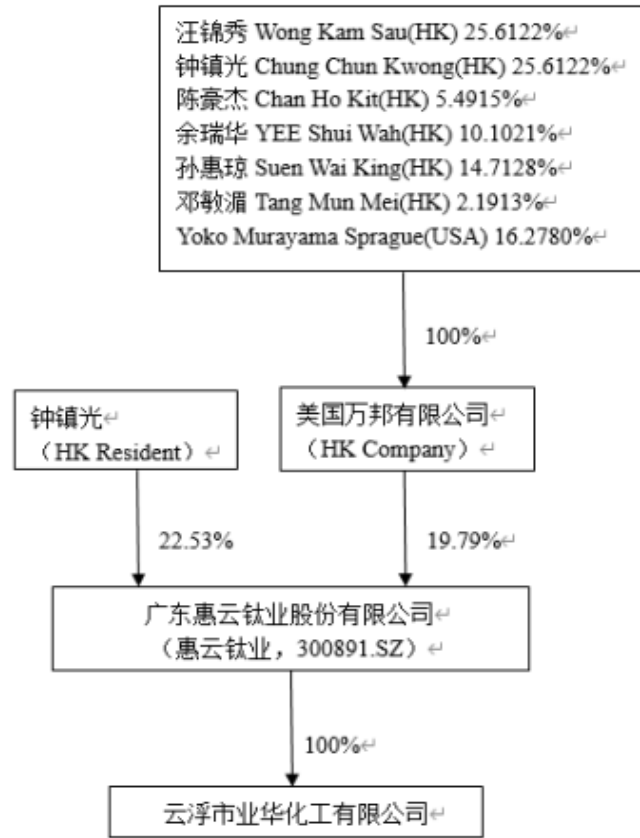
汪锦秀 Wong Kam Sau(HK) 25.6122%
钟镇光 Chung Chun Kwong(HK) 25.6122%
陈豪杰 Chan Ho Kit(HK) 5.4915%
余瑞华 YEE Shui Wah(HK) 10.1021%
孙惠琼 Suen Wai King(HK) 14.7128%
邓敏湄 Tang Mun Mei(HK) 2.1913%
Yoko Murayama Sprague(USA) 16.2780%

100%

钟镇光
（HK Resident）

美国万邦有限公司
（HK Company）

22.53%

19.79%

广东惠云钛业股份有限公司
（惠云钛业，300891.SZ）

100%

云浮市业华化工有限公司